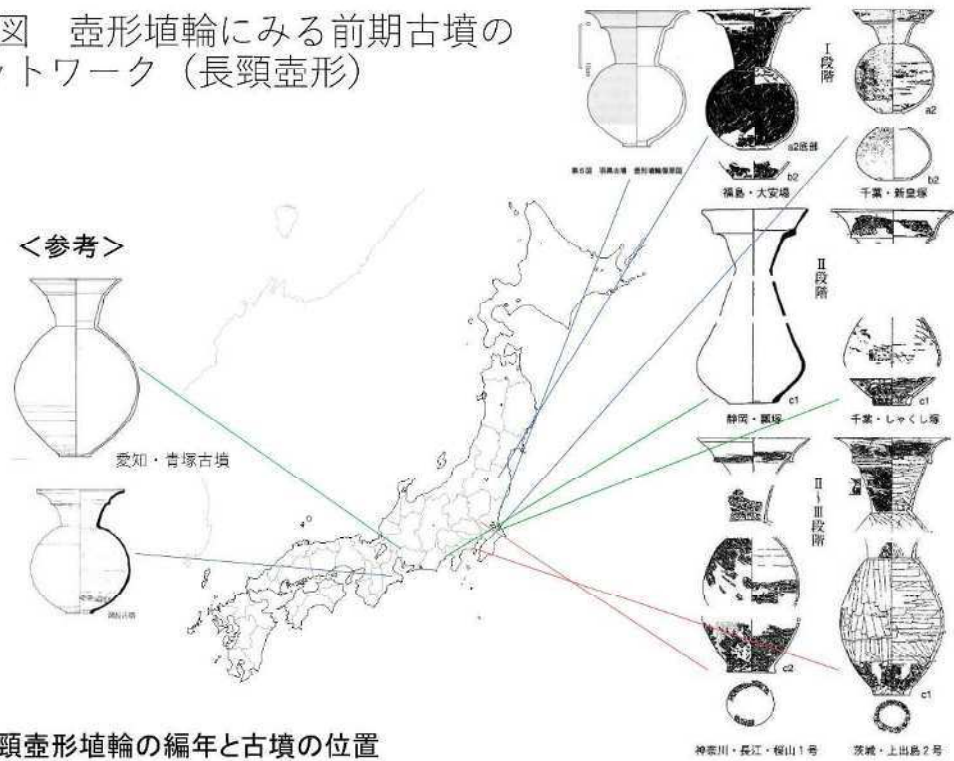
図　壺形埴輪にみる前期古墳の
ットワーク（長頸壺形）

<参考>

愛知・青塚古墳

頸壺形埴輪の編年と古墳の位置

Ⅰ段階

a2底部

b2

福島・大安場

a2

b2

千葉・新皇塚

Ⅱ段階

c1

静岡・堂塚

c1

千葉・しゃくし塚

Ⅱ～Ⅲ段階

c2

c1

神奈川・長江・桜山1号

茨城・上出島2号